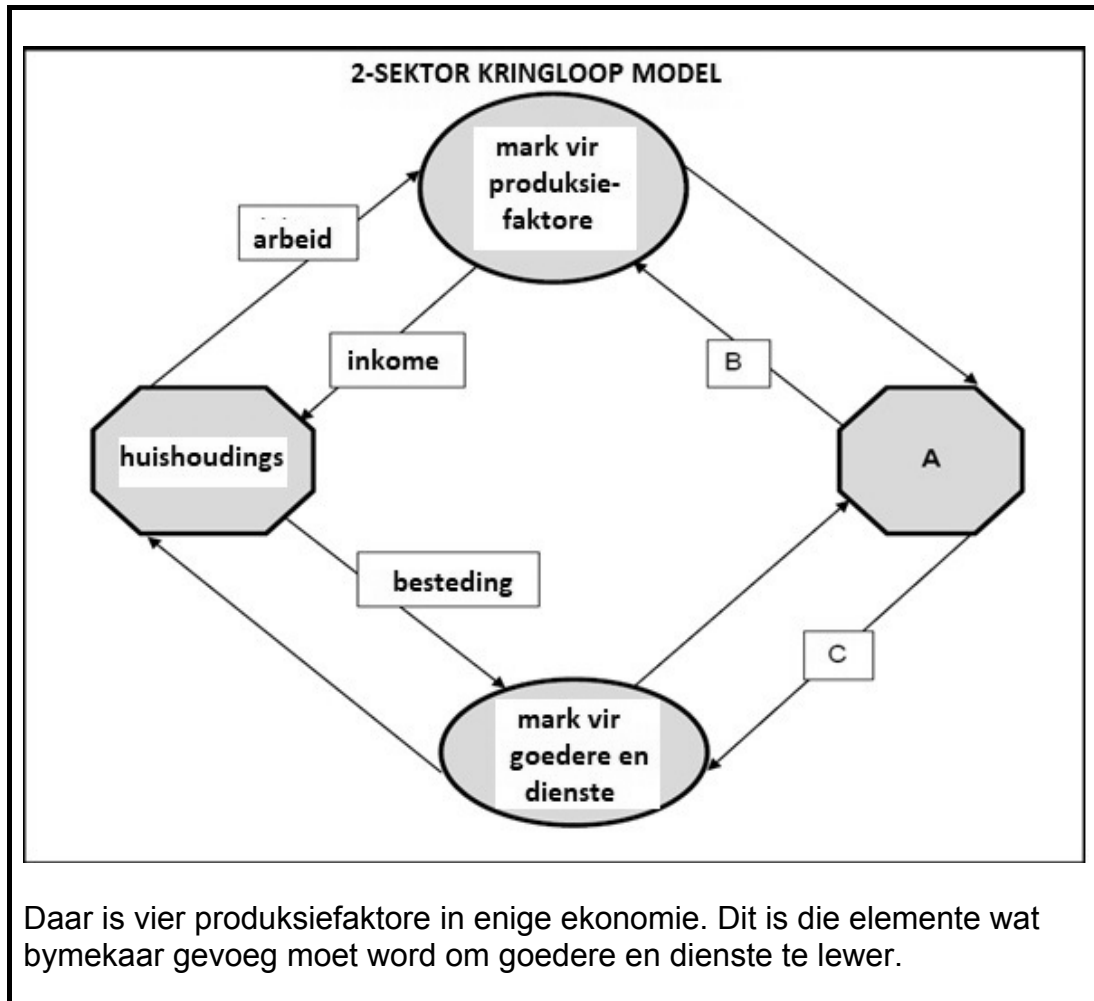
2-SEKTOR KRINGLOOP MODEL

mark vir produksiefaktore

arbeid

inkome

B

huishoudings

A

besteding

C

mark vir goedere en dienste

Daar is vier produksiefaktore in enige ekonomie. Dit is die elemente wat bymekaar gevoeg moet word om goedere en dienste te lewer.